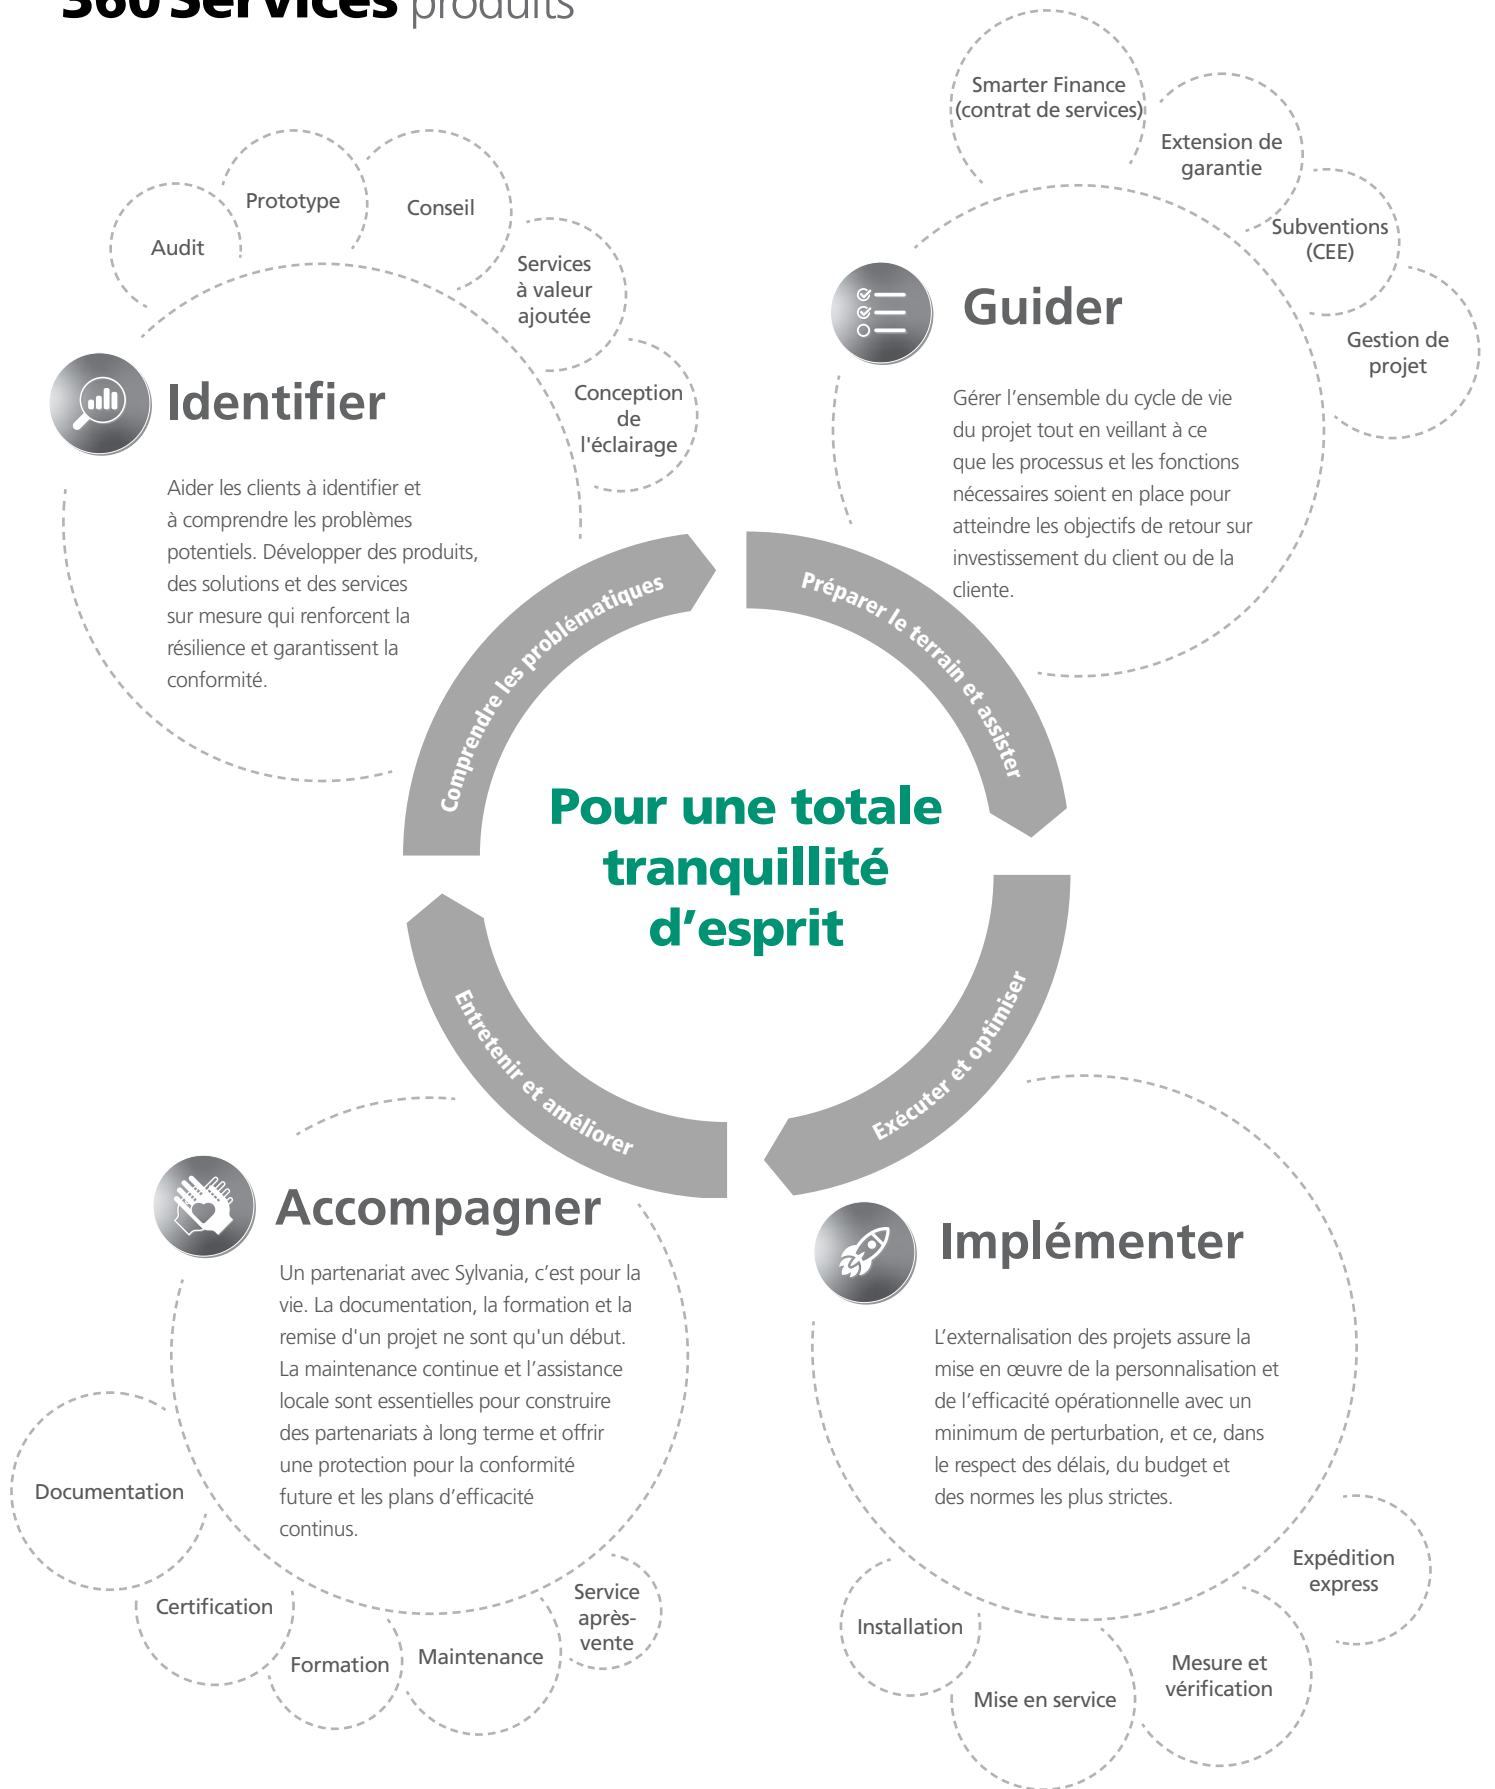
360 Services produits

Smarter Finance (contrat de services)

Extension de garantie

Subventions (CEE)

Gestion de projet

Guider

Gérer l'ensemble du cycle de vie du projet tout en veillant à ce que les processus et les fonctions nécessaires soient en place pour atteindre les objectifs de retour sur investissement du client ou de la cliente.

Audit

Prototype

Conseil

Services à valeur ajoutée

Conception de l'éclairage

Identifier

Aider les clients à identifier et à comprendre les problèmes potentiels. Développer des produits, des solutions et des services sur mesure qui renforcent la résilience et garantissent la conformité.

Comprendre les problématiques

Préparer le terrain et assister

Pour une totale tranquillité d'esprit

Entretenir et améliorer

Exécuter et optimiser

Accompagner

Un partenariat avec Sylvania, c'est pour la vie. La documentation, la formation et la remise d'un projet ne sont qu'un début. La maintenance continue et l'assistance locale sont essentielles pour construire des partenariats à long terme et offrir une protection pour la conformité future et les plans d'efficacité continus.

Documentation

Certification

Formation

Maintenance

Service après-vente

Implémenter

L'externalisation des projets assure la mise en œuvre de la personnalisation et de l'efficacité opérationnelle avec un minimum de perturbation, et ce, dans le respect des délais, du budget et des normes les plus strictes.

Expédition express

Installation

Mise en service

Mesure et vérification